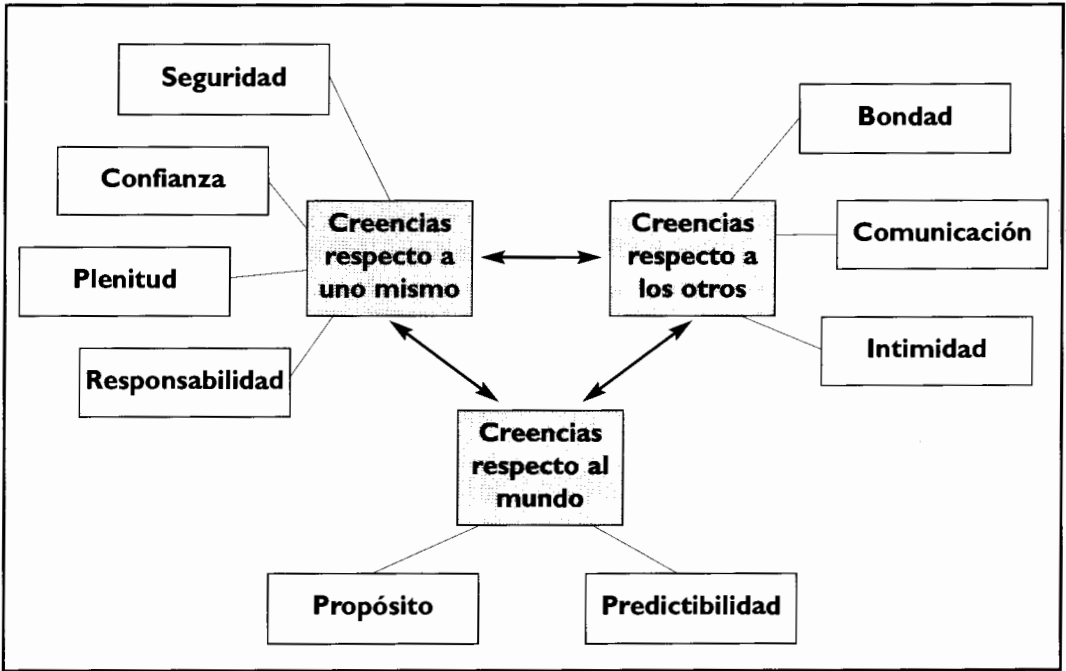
Seguridad

Confianza

Plenitud

Responsabilidad

Creencias respecto a uno mismo

Bondad

Creencias respecto a los otros

Comunicación

Intimidad

Creencias respecto al mundo

Propósito

Predictibilidad